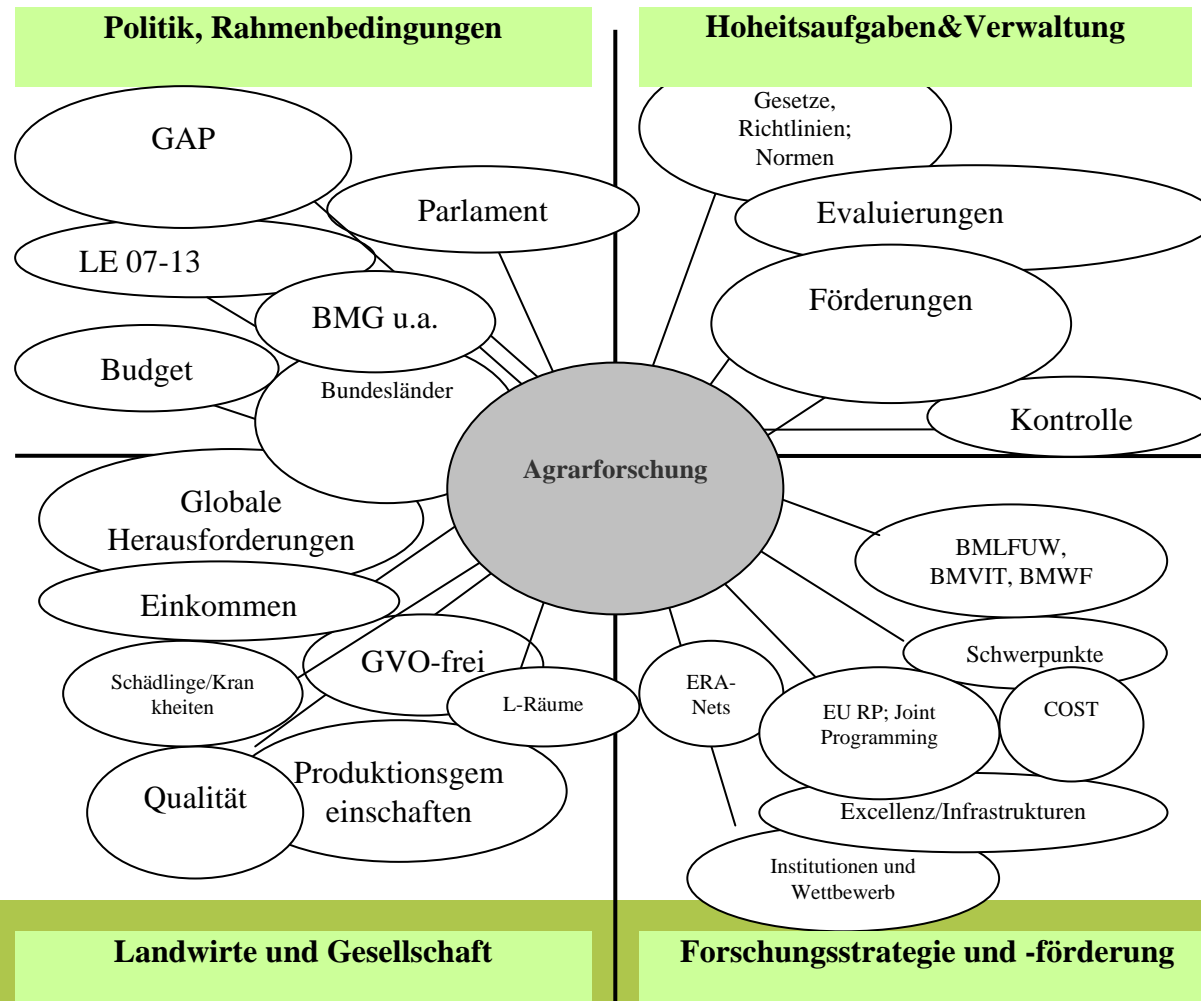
Politik, Rahmenbedingungen

Hoheitsaufgaben&Verwaltung

GAP

Parlament

LE 07-13

BMG u.a.

Budget

Bundesländer

Gesetze, Richtlinien; Normen

Evaluierungen

Förderungen

Kontrolle

Agrarforschung

Globale Herausforderungen

Einkommen

Schädlinge/Krankheiten

GVO-frei

L-Räume

Qualität

Produktionsgemeinschaften

BMLFUW, BMVIT, BMWF

Schwerpunkte

ERA-Nets

EU RP; Joint Programming

COST

Excellenz/Infrastrukturen

Institutionen und Wettbewerb

Landwirte und Gesellschaft

Forschungsstrategie und -förderung